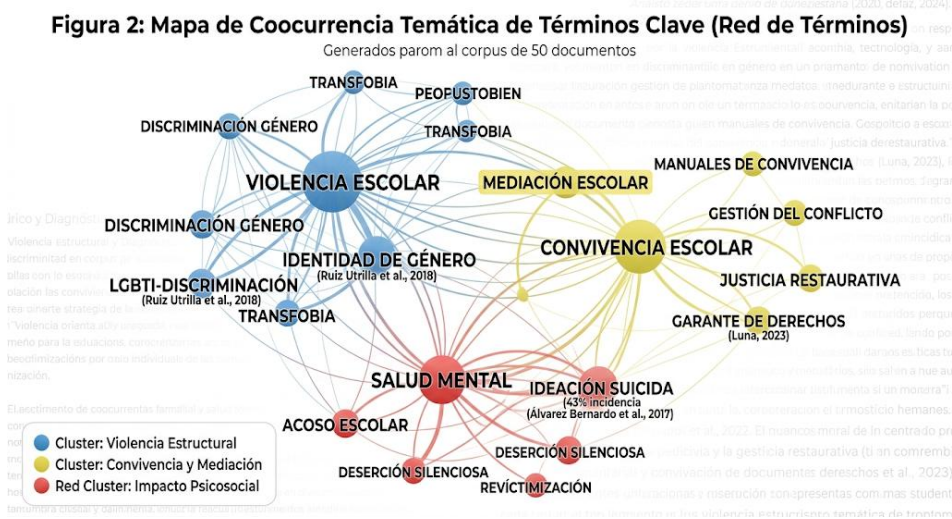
Figura 2: Mapa de Coocurrencia Temática de Términos Clave (Red de Términos)

Generados parom al corpus de 50 documentos

TRANSFOBIA
PEOFUSTOBIEN
TRANSFOBIA
DISCRIMINACIÓN GÉNERO
VIOLENCIA ESCOLAR
MEDIACIÓN ESCOLAR
MANUALES DE CONVIVENCIA
GESTIÓN DEL CONFLICTO
DISCRIMINACIÓN GÉNERO
CONVIVENCIA ESCOLAR
IDENTIDAD DE GÉNERO
(Ruiz Utrilla et al., 2018)
LGBTI-DISCRIMINACIÓN
(Ruiz Utrilla et al., 2018)
JUSTICIA RESTAURATIVA
TRANSFOBIA
GARANTE DE DERECHOS
(Luna, 2023)
SALUD MENTAL
IDEACIÓN SUICIDA
(43% incidencia
(Álvarez Bernardo et al., 2017)
ACOSO ESCOLAR
DESERCIÓN SILENCIOSA
DESERCIÓN SILENCIOSA
REVÍCTIMIZACIÓN

Cluster: Violencia Estructural
Cluster: Convivencia y Mediación
Red Cluster: Impacto Psicosocial